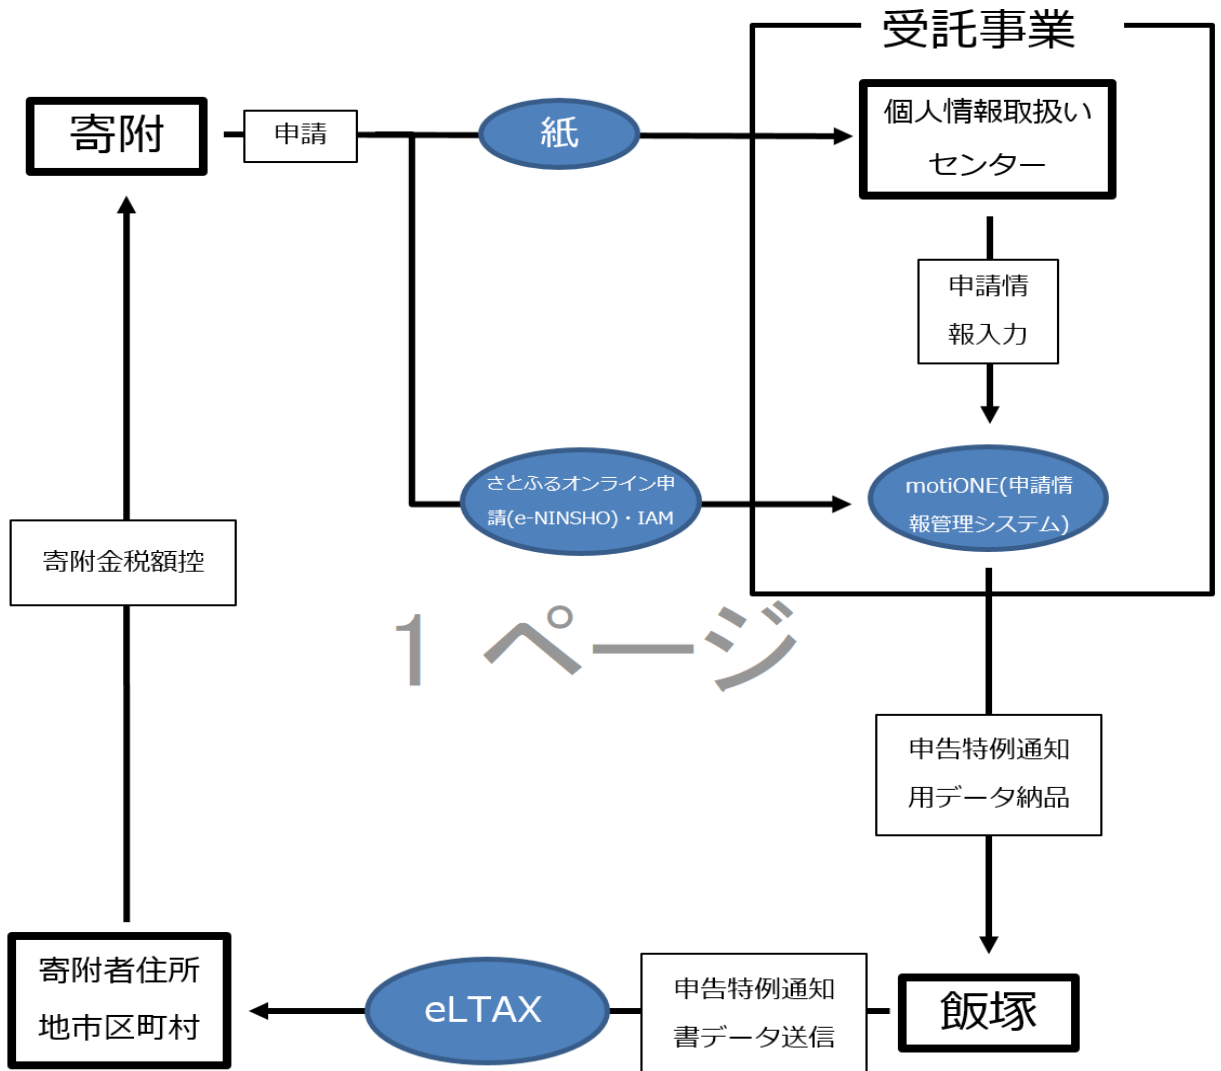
受託事業

寄附

申請

紙

個人情報取扱いセンター

申請情報入力

さとふるオンライン申請(e-NINSHO)・IAM

motiONE(申請情報管理システム)

寄附金税額控

1ページ

申告特例通知用データ納品

寄附者住所地市区町村

eLTAX

申告特例通知書データ送信

飯塚